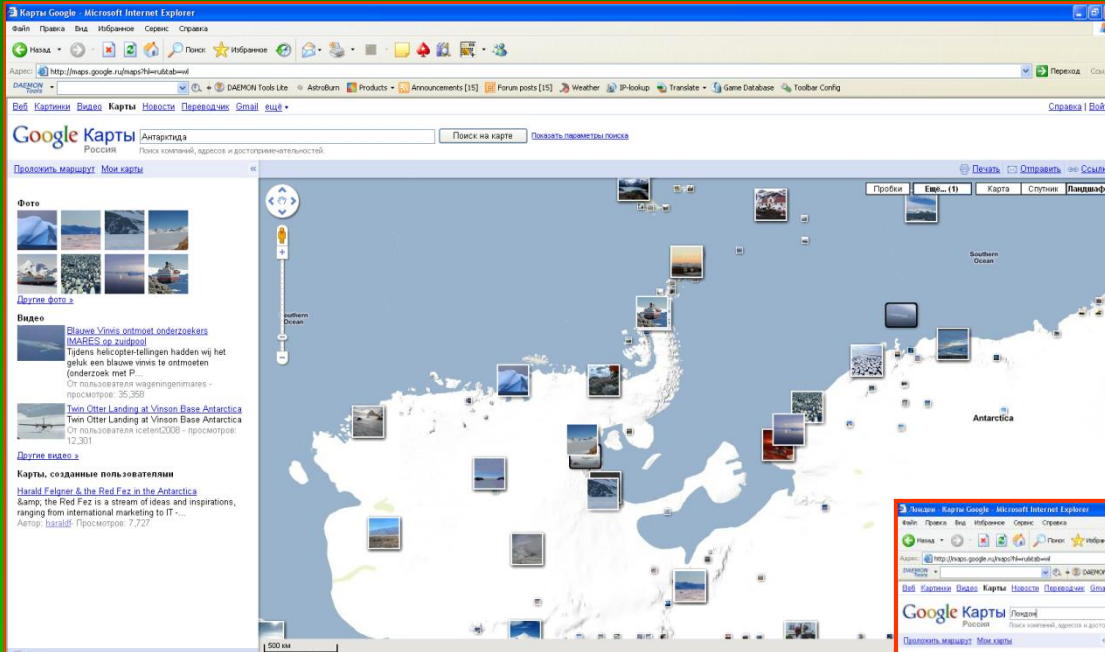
Карты Google - Microsoft Internet Explorer

Файл Правка Вид Избранное Сервис Справка

Назад Поиск Избранное

Адрес http://maps.google.ru/maps?hl=ru&tab=wl Переход Ссы

DAEMON Tools DAEMON Tools Lite AstroBurn Products Announcements [15] Forum posts [15] Weather IP-lookup Translate Game Database Toolbar Config

Веб Картинки Видео Карты Новости Переводчик Gmail ещё ▾ Справка | Вой

Google Карты Россия Антарктида Поиск на карте Показать параметры поиска

Поиск компаний, адресов и достопримечательностей.

Проложить маршрут Мои карты

Печать Отправить Ссыл

Пробки Ещё... (1) Карта Спутник Ландшаф

Фото

Другие фото »

Видео

Blauwe Vinvis ontmoet onderzoekers IMARES op zuidpool
Tijdens helicopter-tellingen hadden wij het geluk een blauwe vinvis te ontmoeten (onderzoek met P...
От пользователя wageningenimares - просмотров: 35,358

Twin Otter Landing at Vinson Base Antarctica
Twin Otter Landing at Vinson Base Antarctica
От пользователя icetent2008 - просмотров: 12,301

Другие видео »

Карты, созданные пользователями

Harald Felgner & the Red Fez in the Antarctica
&amp; the Red Fez is a stream of ideas and inspirations, ranging from international marketing to IT -...
Автор: hsraldf · Просмотров: 7,727

Southern Ocean

Southern Ocean

Antarctica

500 км

Лондон - Карты Google - Microsoft Internet Explorer

Файл Правка Вид Избранное Сервис Справка

Назад Поиск Избран

Адрес http://maps.google.ru/maps?hl=ru&tab=wl

DAEMON Tools DAEMON

Веб Картинки Видео Карты Новости Переводчик Gma

Google Карты Россия Лондон

Поиск компаний, адресов и досто

Проложить маршрут Мои карты